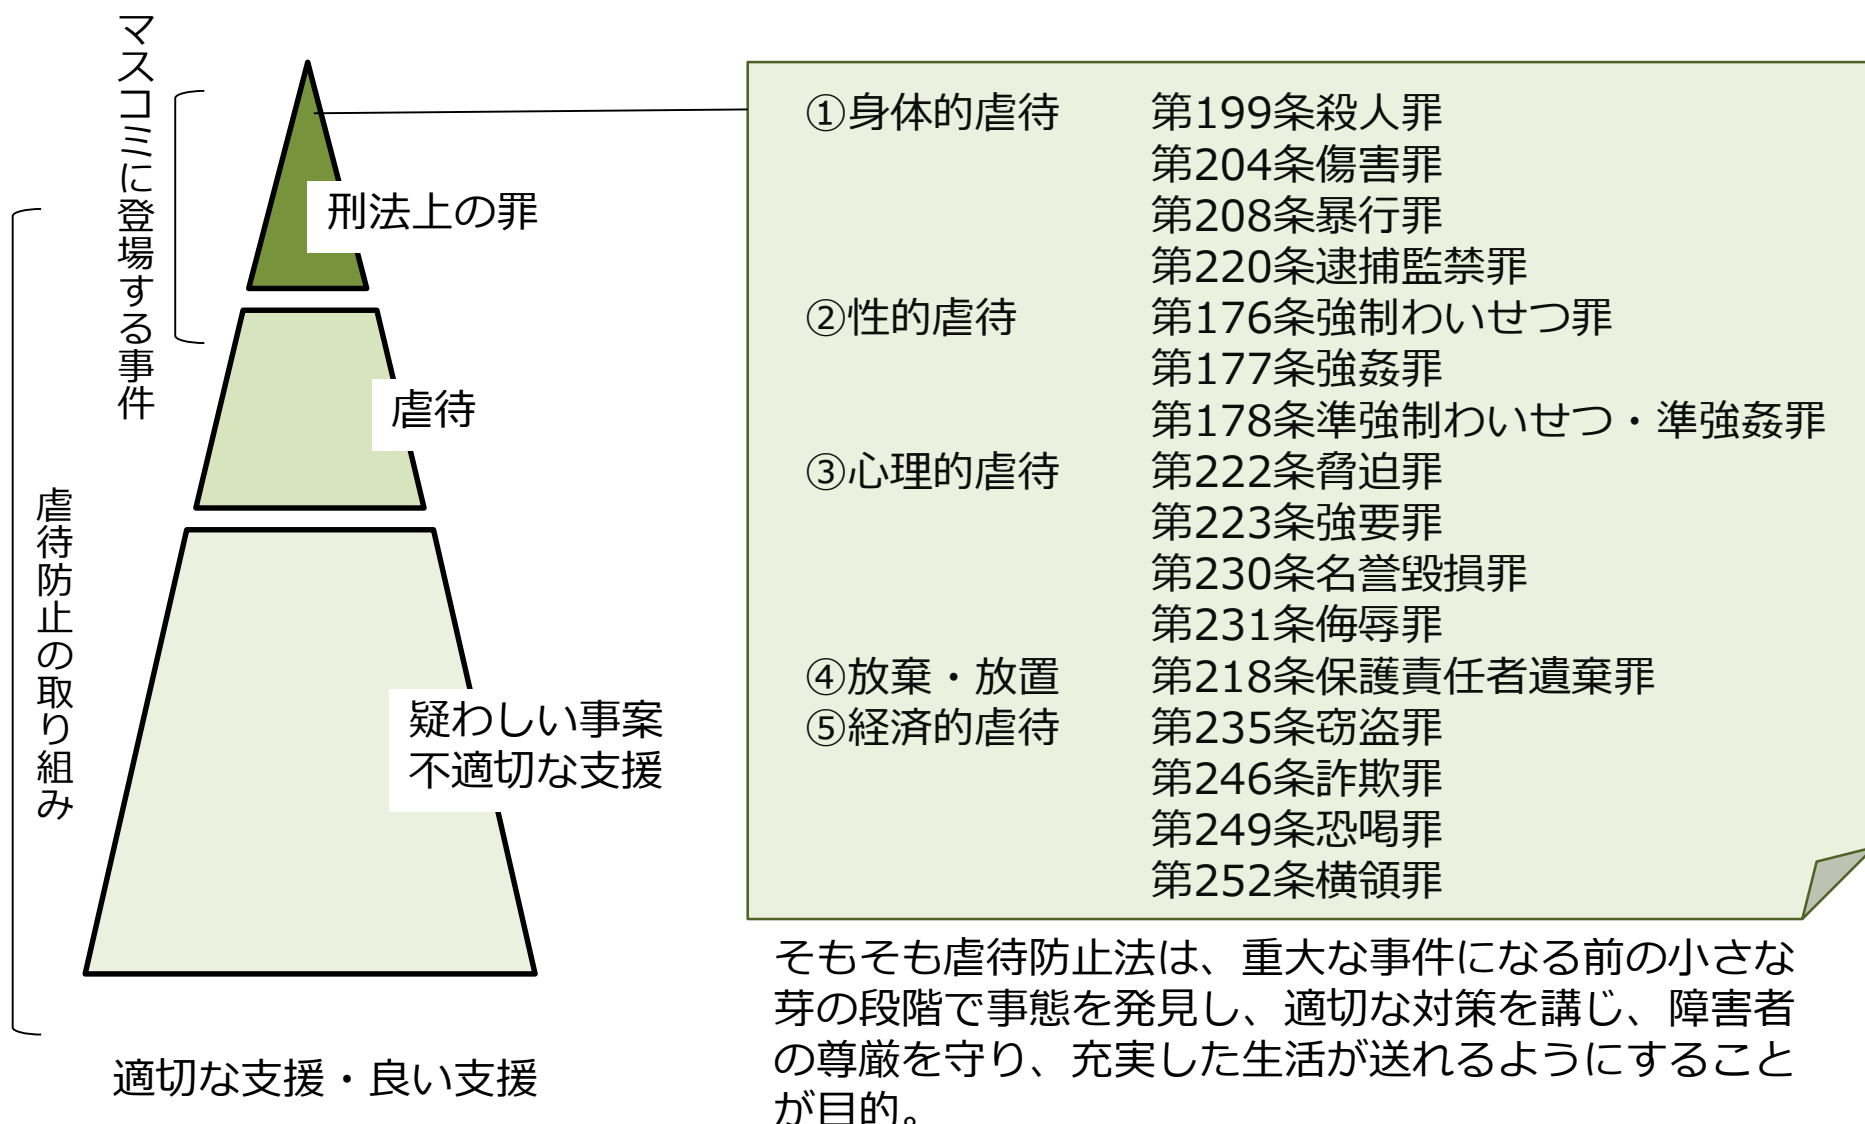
マスコミに登場する事件

刑法上の罪

虐待

疑わしい事案
不適切な支援

虐待防止の取り組み

適切な支援・良い支援

| | |
|---|---|
| ①身体的虐待 | 第199条殺人罪 |
| | 第204条傷害罪 |
| | 第208条暴行罪 |
| | 第220条逮捕監禁罪 |
| ②性的虐待 | 第176条強制わいせつ罪 |
| | 第177条強姦罪 |
| | 第178条準強制わいせつ・準強姦罪 |
| ③心理的虐待 | 第222条脅迫罪 |
| | 第223条強要罪 |
| | 第230条名誉毀損罪 |
| | 第231条侮辱罪 |
| ④放棄・放置 | 第218条保護責任者遺棄罪 |
| ⑤経済的虐待 | 第235条窃盗罪 |
| | 第246条詐欺罪 |
| | 第249条恐喝罪 |
| | 第252条横領罪 |

そもそも虐待防止法は、重大な事件になる前の小さな芽の段階で事態を発見し、適切な対策を講じ、障害者の尊厳を守り、充実した生活が送れるようにすることが目的。